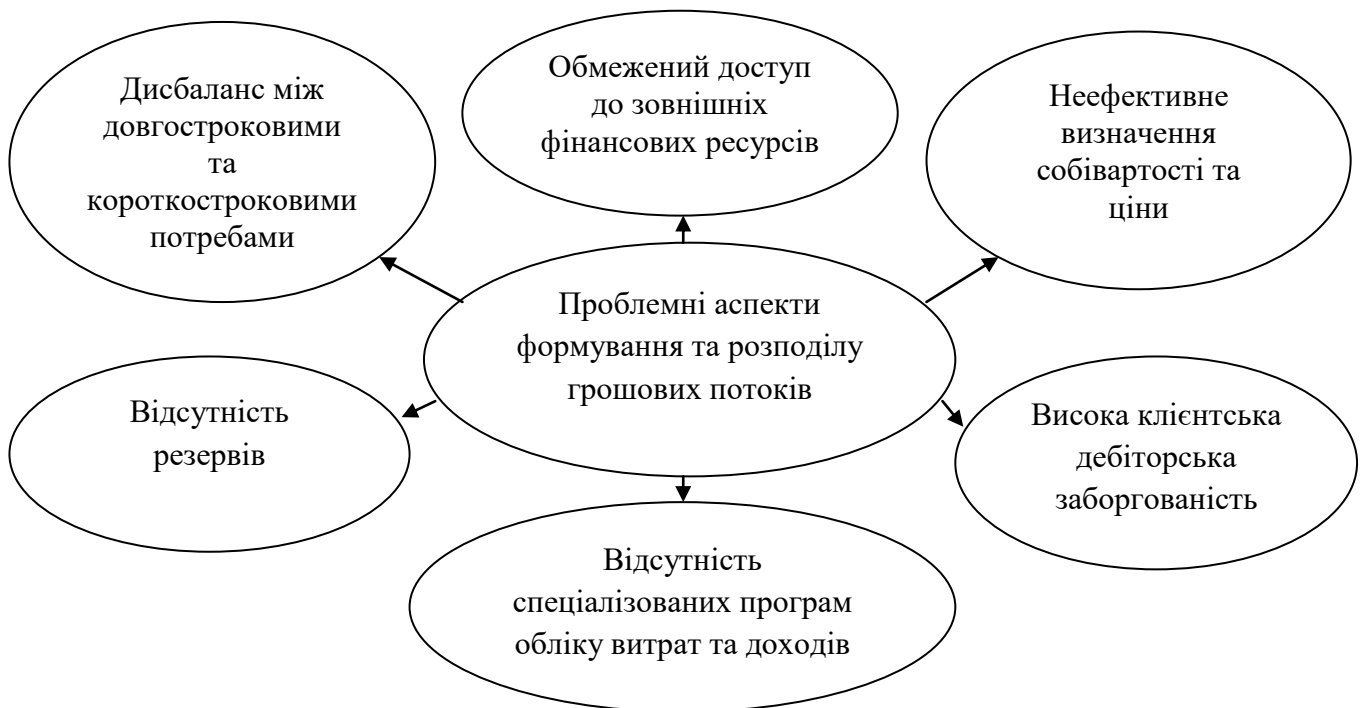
Дисбаланс між довгостроковими та короткостроковими потребами

Обмежений доступ до зовнішніх фінансових ресурсів

Неефективне визначення собівартості та ціни

Проблемні аспекти формування та розподілу грошових потоків

Відсутність резервів

Висока клієнтська дебіторська заборгованість

Відсутність спеціалізованих програм обліку витрат та доходів